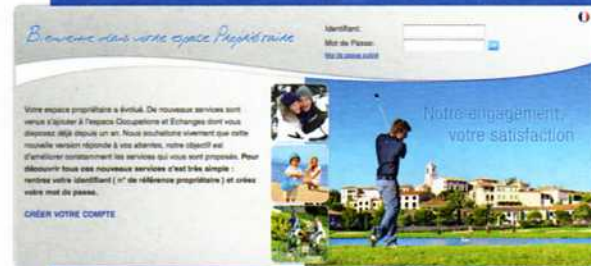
Bienvenue dans votre espace Propriétaire

Identifiant:
Mot de Passe:
Mot de passe oublié

Votre espace propriétaire a évolué. De nouveaux services sont venus s'ajouter à l'espace Occupations et Echanges dont vous disposez déjà depuis un an. Nous souhaitons vivement que cette nouvelle version réponde à vos attentes, notre objectif est d'améliorer constamment les services qui vous sont proposés. Pour découvrir tous ces nouveaux services c'est très simple : rentrez votre identifiant ( n° de référence propriétaire ) et créez votre mot de passe.

CRÉER VOTRE COMPTE

Notre engagement, votre satisfaction